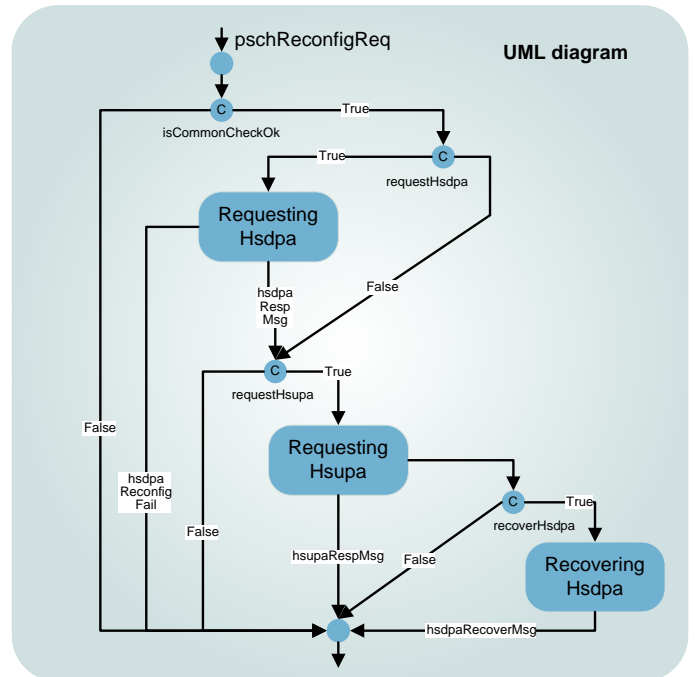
UML diagram

pschReconfigReq

C
isCommonCheckOk

True

True

C
requestHsdpa

Requesting Hsdpa

hsdpa Resp Msg

False

C
requestHsupa

True

False

hsdpa Reconfig Fail

Requesting Hsupa

C
recoverHsdpa

True

False

hsupaRespMsg

False

Recovering Hsdpa

hsdpaRecoverMsg